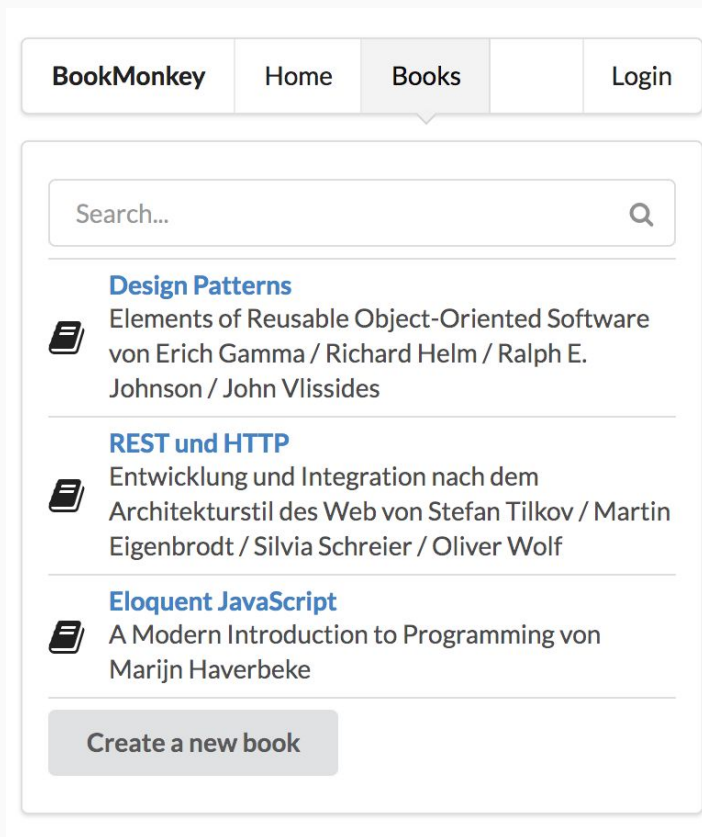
BookMonkey Home Books Login

Search...

Design Patterns
Elements of Reusable Object-Oriented Software von Erich Gamma / Richard Helm / Ralph E. Johnson / John Vlissides

REST und HTTP
Entwicklung und Integration nach dem Architekturstil des Web von Stefan Tilkov / Martin Eigenbrodt / Silvia Schreier / Oliver Wolf

Eloquent JavaScript
A Modern Introduction to Programming von Marijn Haverbeke

Create a new book